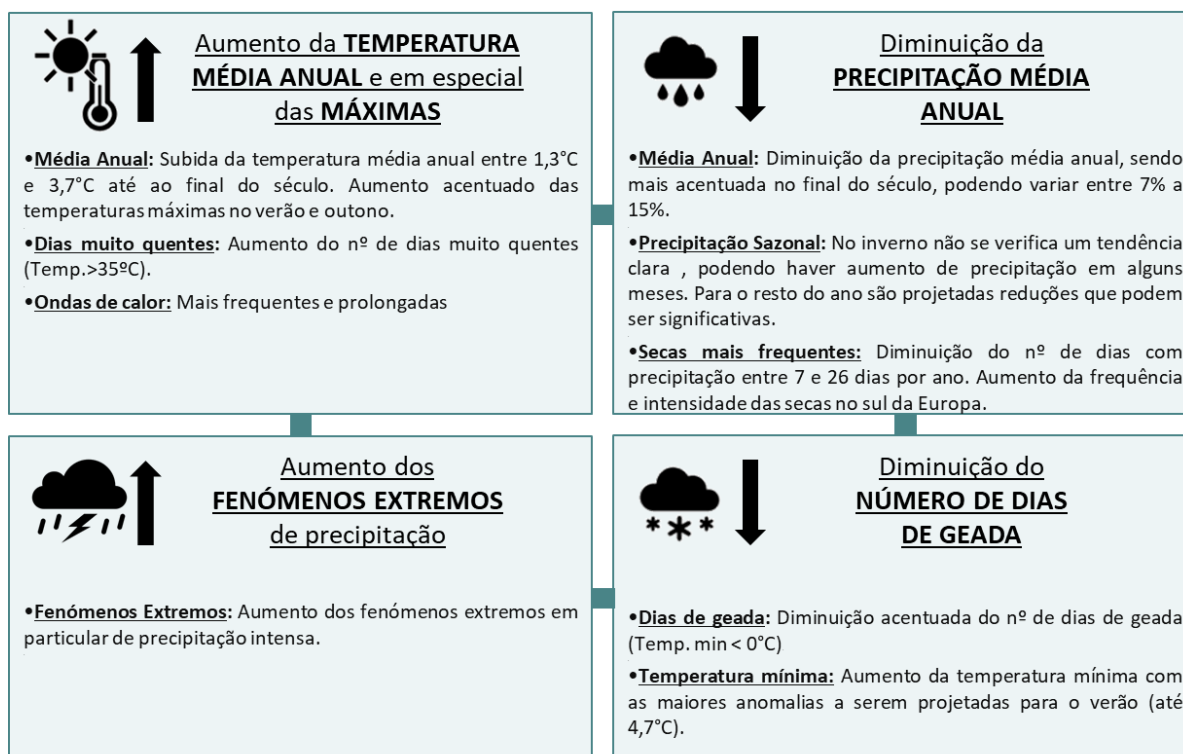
Aumento da **TEMPERATURA MÉDIA ANUAL** e em especial das **MÁXIMAS**

•**Média Anual:** Subida da temperatura média anual entre 1,3°C e 3,7°C até ao final do século. Aumento acentuado das temperaturas máximas no verão e outono.

•**Dias muito quentes:** Aumento do nº de dias muito quentes (Temp.>35ºC).

•**Ondas de calor:** Mais frequentes e prolongadas

Diminuição da **PRECIPITAÇÃO MÉDIA ANUAL**

•**Média Anual:** Diminuição da precipitação média anual, sendo mais acentuada no final do século, podendo variar entre 7% a 15%.

•**Precipitação Sazonal:** No inverno não se verifica um tendência clara , podendo haver aumento de precipitação em alguns meses. Para o resto do ano são projetadas reduções que podem ser significativas.

•**Secas mais frequentes:** Diminuição do nº de dias com precipitação entre 7 e 26 dias por ano. Aumento da frequência e intensidade das secas no sul da Europa.

Aumento dos **FENÓMENOS EXTREMOS** de precipitação

•**Fenómenos Extremos:** Aumento dos fenómenos extremos em particular de precipitação intensa.

Diminuição do **NÚMERO DE DIAS DE GEADA**

•**Dias de geada:** Diminuição acentuada do nº de dias de geada (Temp. min < 0°C)

•**Temperatura mínima:** Aumento da temperatura mínima com as maiores anomalias a serem projetadas para o verão (até 4,7°C).